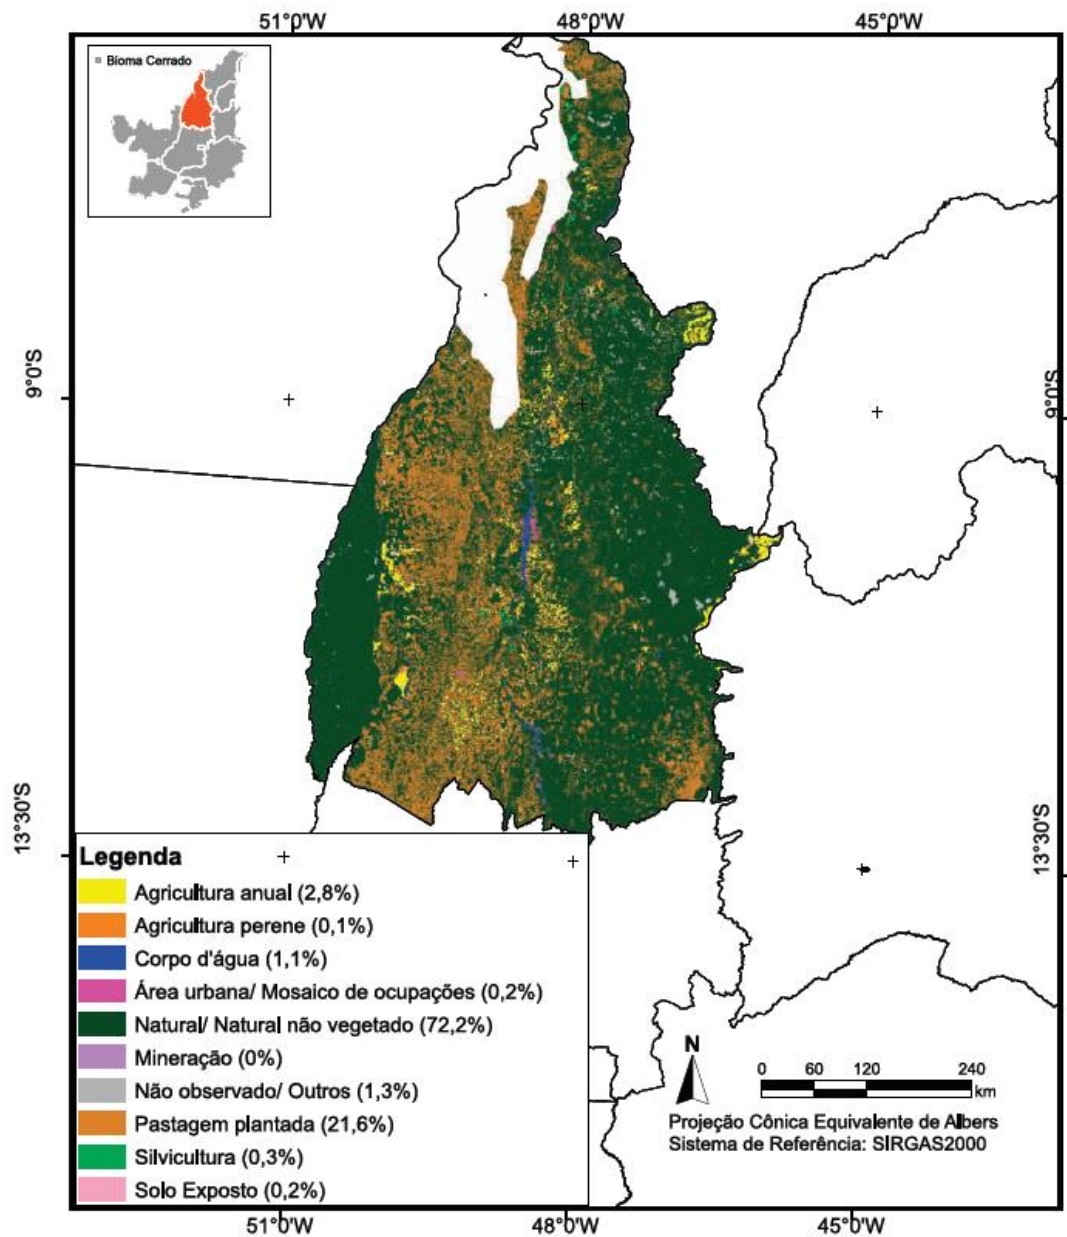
51°0'W
48°0'W
45°0'W

Bioma Cerrado

9°0'S
9°0'S

13°30'S
13°30'S

Legenda
Agricultura anual (2,8%)
Agricultura perene (0,1%)
Corpo d'água (1,1%)
Área urbana/ Mosaico de ocupações (0,2%)
Natural/ Natural não vegetado (72,2%)
Mineração (0%)
Não observado/ Outros (1,3%)
Pastagem plantada (21,6%)
Silvicultura (0,3%)
Solo Exposto (0,2%)

N

0 60 120 240
km

Projeção Cônica Equivalente de Albers
Sistema de Referência: SIRGAS2000

51°0'W
48°0'W
45°0'W